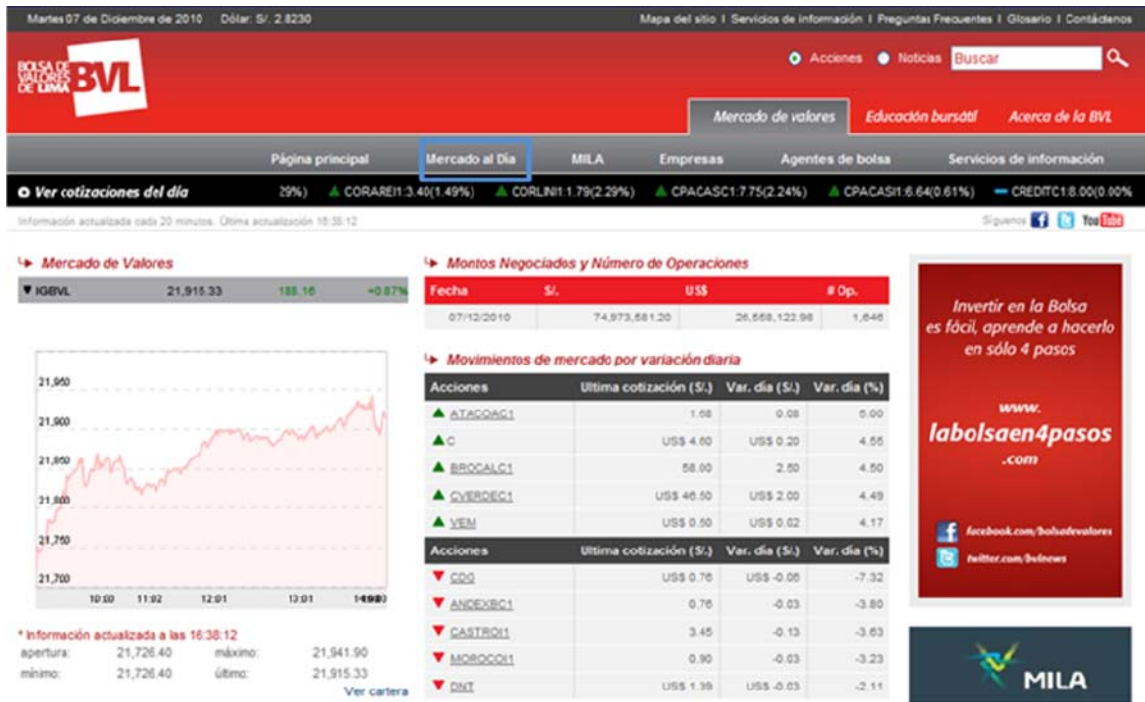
Martes 07 de Diciembre de 2010 Dólar: S/. 2.8230

Mapa del sitio I Servicios de información I Preguntas Frecuentes I Glosario I Contáctenos

BOLSA DE VALORES DE LIMA BVL

Acciones Noticias Buscar

Mercado de valores Educación bursátil Acerca de la BVL

Página principal Mercado al Día MILA Empresas Agentes de bolsa Servicios de información

Ver cotizaciones del día 29%) CORAREI1:3.40(1.49%) CORLINI1:1.79(2.29%) CPACASC1:7.75(2.24%) CPACASI1:6.64(0.61%) CREDITC1:8.00(0.00%

Información actualizada cada 20 minutos. Última actualización 16:38:12

Síguenos You Tube

Mercado de Valores

| IGBVL | 21,915.33 | 188.16 | +0.87% |
|---|---|---|---|

21,950
21,900
21,850
21,800
21,750
21,700
10:00 11:02 12:01 13:01 14:00

* Información actualizada a las 16:38:12

apertura: 21,726.40 máximo: 21,941.90
mínimo: 21,726.40 último: 21,915.33

Ver cartera

Montos Negociados y Número de Operaciones

| Fecha | S/. | US$ | # Op. |
|---|---|---|---|
| 07/12/2010 | 74,973,581.20 | 26,558,122.98 | 1,646 |

Movimientos de mercado por variación diaria

| Acciones | Ultima cotización (S/.) | Var. día (S/.) | Var. día (%) |
|---|---|---|---|
| ATACOAC1 | 1.68 | 0.08 | 5.00 |
| C | US$ 4.60 | US$ 0.20 | 4.55 |
| BROCALC1 | 58.00 | 2.50 | 4.50 |
| CVERDEC1 | US$ 46.50 | US$ 2.00 | 4.49 |
| VEM | US$ 0.50 | US$ 0.02 | 4.17 |

| Acciones | Ultima cotización (S/.) | Var. día (S/.) | Var. día (%) |
|---|---|---|---|
| CDG | US$ 0.76 | US$ -0.06 | -7.32 |
| ANDEXBC1 | 0.76 | -0.03 | -3.80 |
| CASTROI1 | 3.45 | -0.13 | -3.63 |
| MOROCOI1 | 0.90 | -0.03 | -3.23 |
| DNT | US$ 1.39 | US$ -0.03 | -2.11 |

Invertir en la Bolsa es fácil, aprende a hacerlo en sólo 4 pasos

www. labolsaen4pasos .com

facebook.com/bolsadevalores
twitter.com/bvlnews

MILA